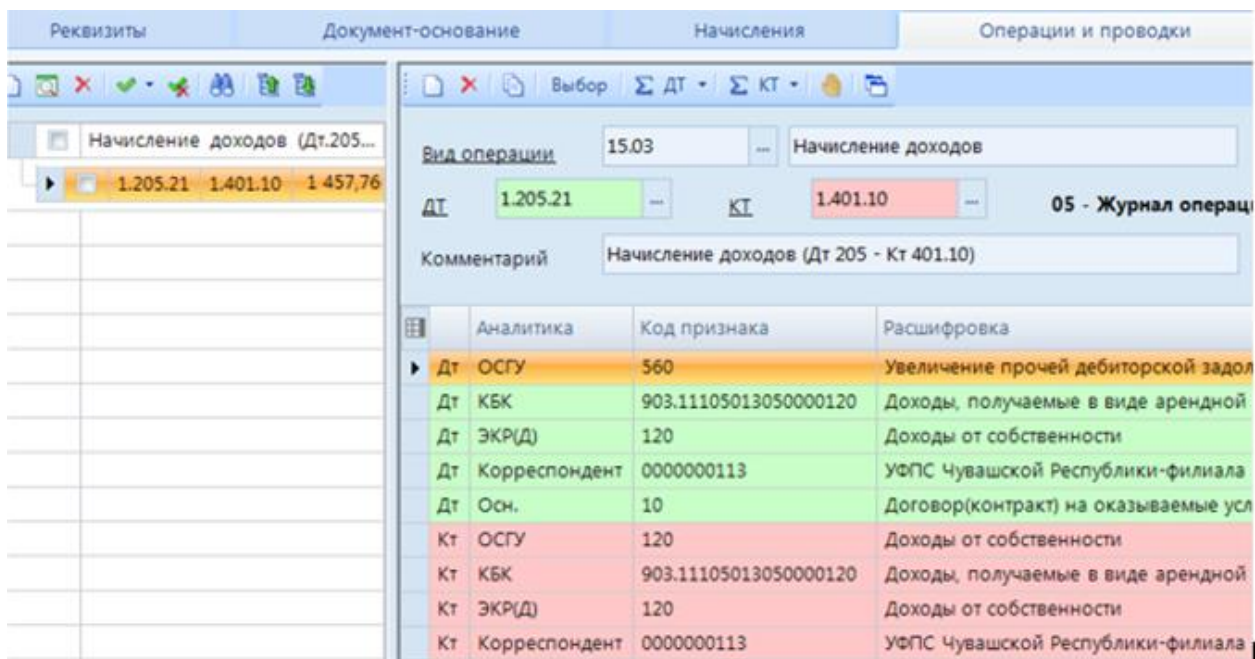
Реквизиты | Документ-основание | Начисления | Операции и проводки

Начисление доходов (Дт.205...

1.205.21 1.401.10 1 457,76

Выбор Σ ДТ Σ КТ

Вид операции 15.03 ... Начисление доходов

ДТ 1.205.21 ... КТ 1.401.10 ... 05 - Журнал операц

Комментарий Начисление доходов (Дт 205 - Кт 401.10)

| | Аналитика | Код признака | Расшифровка |
|---|---|---|---|
| Дт | ОСГУ | 560 | Увеличение прочей дебиторской задол |
| Дт | КБК | 903.11105013050000120 | Доходы, получаемые в виде арендной |
| Дт | ЭКР(Д) | 120 | Доходы от собственности |
| Дт | Корреспондент | 0000000113 | УФПС Чувашской Республики-филиала |
| Дт | Осн. | 10 | Договор(контракт) на оказываемые усл |
| Кт | ОСГУ | 120 | Доходы от собственности |
| Кт | КБК | 903.11105013050000120 | Доходы, получаемые в виде арендной |
| Кт | ЭКР(Д) | 120 | Доходы от собственности |
| Кт | Корреспондент | 0000000113 | УФПС Чувашской Республики-филиала |